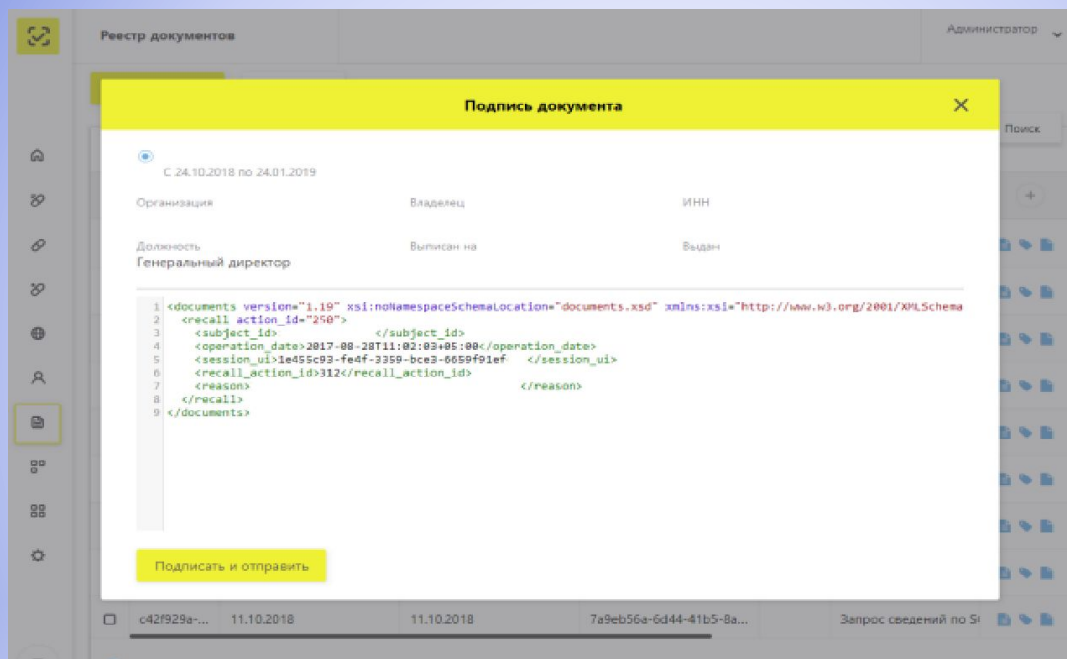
Реестр документов

Администратор

Подпись документа

Поиск

С 24.10.2018 по 24.01.2019

Организация

Владелец

ИНН

Должность
Генеральный директор

Выписан на

Выдан

1 <documents version="1.19" xsi:noNamespaceSchemaLocation="documents.xsd" xmlns:xsi="http://www.w3.org/2001/XMLSchema
2 <recall action_id="250">
3 <subject_id> </subject_id>
4 <operation_date>2017-08-28T11:02:03+05:00</operation_date>
5 <session_ui>1e455c93-fe4f-3359-bce3-6659f91ef </session_ui>
6 <recall_action_id>312</recall_action_id>
7 <reason> </reason>
8 </recall>
9 </documents>

Подписать и отправить

c42f929a-... 11.10.2018 11.10.2018 7a9eb56a-6d44-41b5-8a... Запрос сведений по S